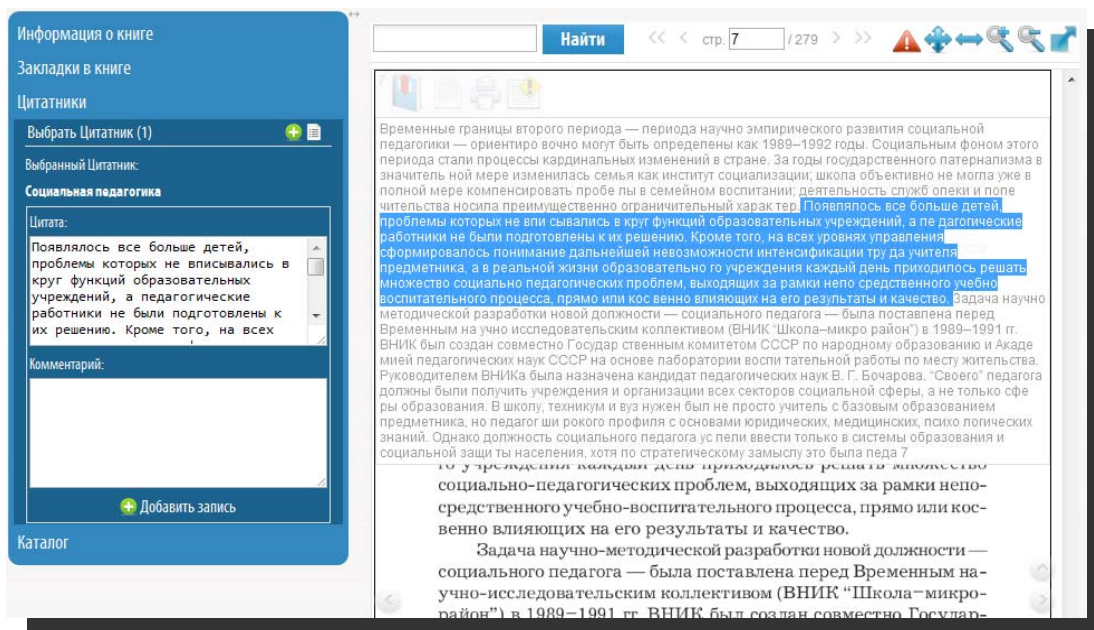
Информация о книге

Закладки в книге

Цитатники

Выбрать Цитатник (1)

Выбранный Цитатник:

Социальная педагогика

Цитата:

Появлялось все больше детей, проблемы которых не вписывались в круг функций образовательных учреждений, а педагогические работники не были подготовлены к их решению. Кроме того, на всех

Комментарий:

Добавить запись

Каталог

Найти

стр. 7 / 279

Временные границы второго периода — периода научно эмпирического развития социальной педагогики — ориентиро вочно могут быть определены как 1989–1992 годы. Социальным фоном этого периода стали процессы кардинальных изменений в стране. За годы государственного патернализма в значитель ной мере изменилась семья как институт социализации; школа объективно не могла уже в полной мере компенсировать пробе лы в семейном воспитании; деятельность служб опеки и попе чительства носила преимущественно ограничительный харак тер. Появлялось все больше детей, проблемы которых не впи сывались в круг функций образовательных учреждений, а пе дагогические работники не были подготовлены к их решению. Кроме того, на всех уровнях управления сформировалось понимание дальнейшей невозможности интенсификации тру да учителя предметника, а в реальной жизни образовательно го учреждения каждый день приходилось решать множество социально педагогических проблем, выходящих за рамки непо средственного учебно воспитательного процесса, прямо или кос венно влияющих на его результаты и качество. Задача научно методической разработки новой должности — социального педагога — была поставлена перед Временным на учно исследовательским коллективом (ВНИК "Школа–микро район") в 1989–1991 гг. ВНИК был создан совместно Государ ственным комитетом СССР по народному образованию и Акаде мией педагогических наук СССР на основе лаборатории восли тательной работы по месту жительства. Руководителем ВНИКа была назначена кандидат педагогических наук В. Г. Бочарова. "Своего" педагога должны были получить учреждения и организации всех секторов социальной сферы, а не только сфе ры образования. В школу, техникум и вуз нужен был не просто учитель с базовым образованием предметника; но педагог ши рокого профиля с основами юридических, медицинских, психо логических знаний. Однако должность социального педагога ус пели ввести только в системы образования и социальной защи ты населения, хотя по стратегическому замыслу это была педа 7

го учреждения каждый день приходилось решать множество социально-педагогических проблем, выходящих за рамки непосредственного учебно-воспитательного процесса, прямо или косвенно влияющих на его результаты и качество.

Задача научно-методической разработки новой должности — социального педагога — была поставлена перед Временным научно-исследовательским коллективом (ВНИК "Школа–микрорайон") в 1989–1991 гг. ВНИК был создан совместно Государ-